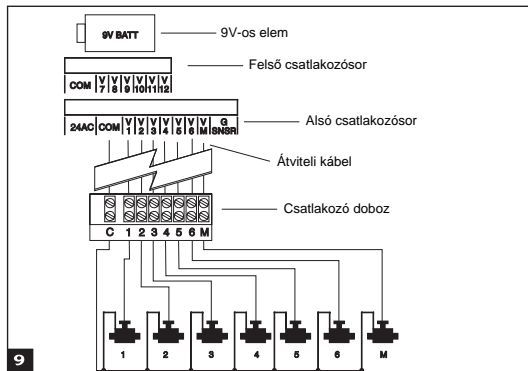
9V BATT

9V-os elem

COM V 7 V 8 V 9 V 10 V 11 V 12

Felső csatlakozósor

24AC COM V 1 V 2 V 3 V 4 V 5 V 6 V M G SNSR

Alsó csatlakozósor

Átviteli kábel

Csatlakozó doboz

C 1 2 3 4 5 6 M

1 2 3 4 5 6 M

9